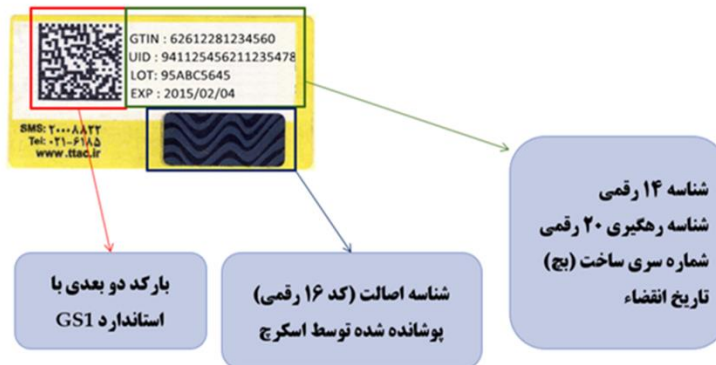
GTIN : 62612281234560
UID : 941125456211235478
LOT: 95ABC5645
EXP : 2015/02/04

SMS: ۲۰۰۰۸۸۲۲
Tel: ۰۲۱-۶۱۸۵
www.ttac.ir

شناسه ۱۴ رقمی
شناسه رهگیری ۲۰ رقمی
شماره سری ساخت (بچ)
تاریخ انقضاء

بارکد دو بعدی با استاندارد GS1

شناسه اصالت (کد ۱۶ رقمی) پوشانده شده توسط اسکرچ